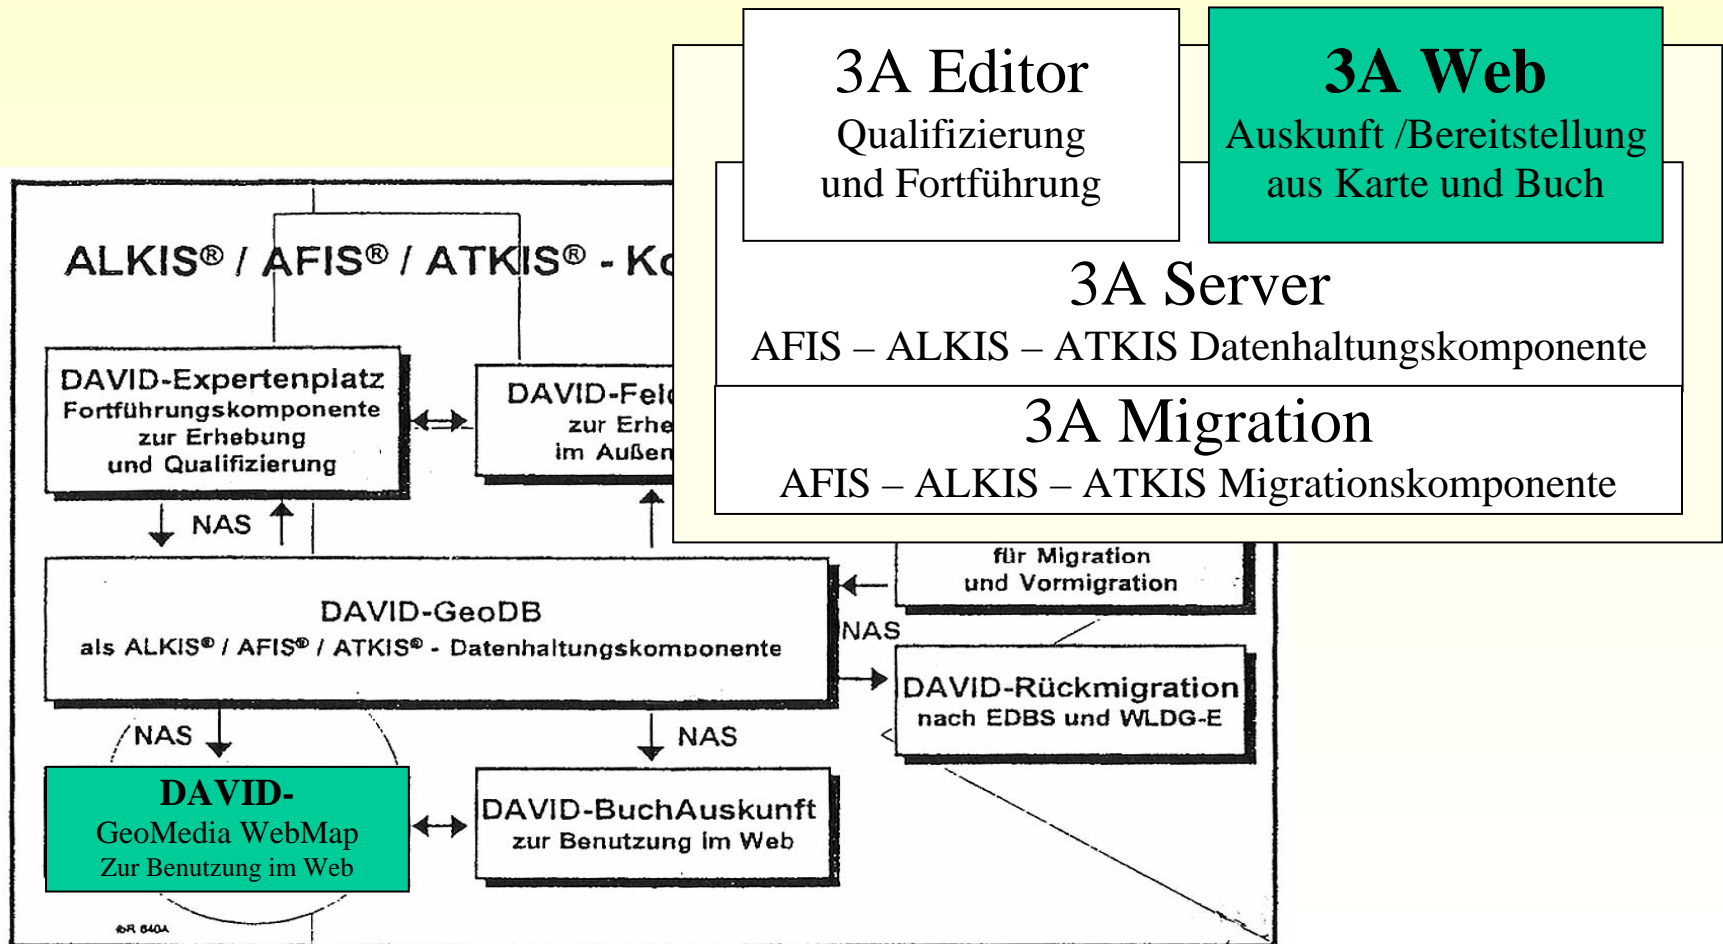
3A Editor
Qualifizierung und Fortführung

3A Web
Auskunft /Bereitstellung aus Karte und Buch

3A Server
AFIS – ALKIS – ATKIS Datenhaltungskomponente

3A Migration
AFIS – ALKIS – ATKIS Migrationskomponente

ALKIS® / AFIS® / ATKIS® - Ko

DAVID-Expertenplatz
Fortführungskomponente zur Erhebung und Qualifizierung

DAVID-Fel
zur Erhe
im Außen

NAS

für Migration und Vormigration

DAVID-GeoDB
als ALKIS® / AFIS® / ATKIS® - Datenhaltungskomponente

NAS

DAVID-Rückmigration
nach EDBS und WLDG-E

NAS

NAS

DAVID-
GeoMedia WebMap
Zur Benutzung im Web

DAVID-BuchAuskunft
zur Benutzung im Web

©R 840A